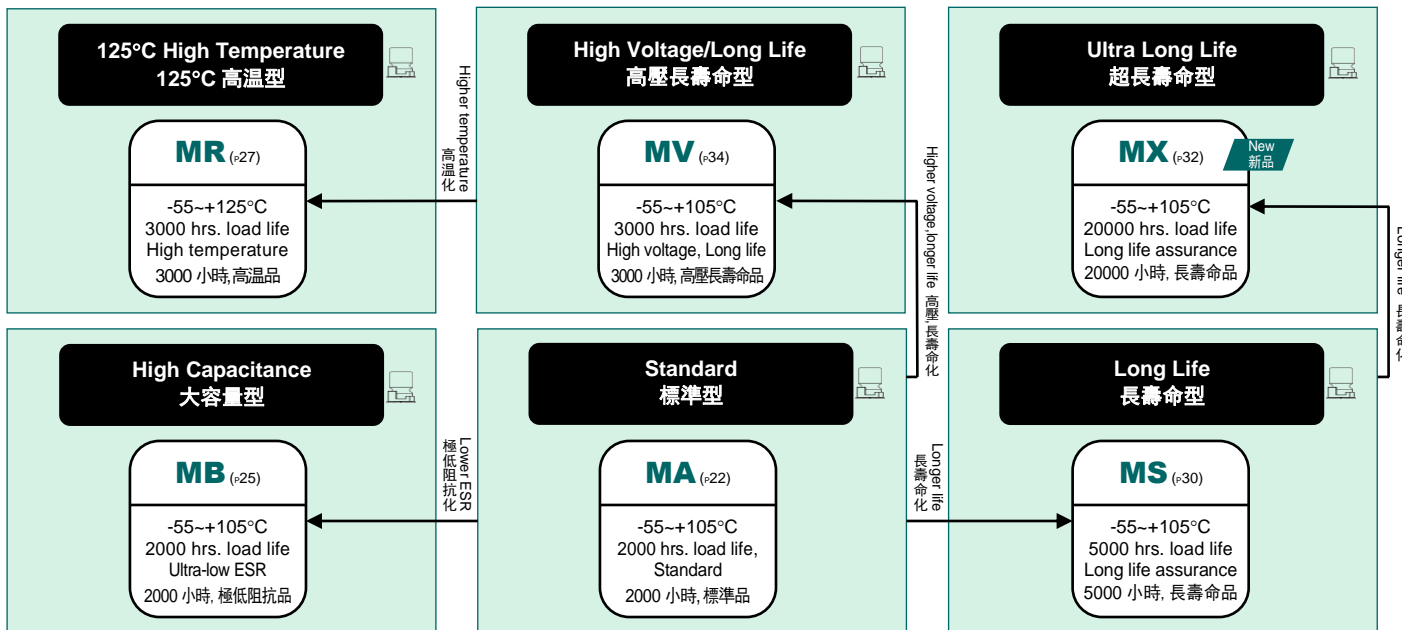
125°C High Temperature
125°C 高溫型

MR (P27)

-55~+125°C
3000 hrs. load life
High temperature
3000 小時,高溫品

Higher temperature
高溫化

High Voltage/Long Life
高壓長壽命型

MV (P34)

-55~+105°C
3000 hrs. load life
High voltage, Long life
3000 小時,高壓長壽命品

Higher voltage,longer life 高壓,長壽命化

Ultra Long Life
超長壽命型

MX (P32)

New
新品

-55~+105°C
20000 hrs. load life
Long life assurance
20000 小時, 長壽命品

Longer life 長壽命化

High Capacitance
大容量型

MB (P25)

-55~+105°C
2000 hrs. load life
Ultra-low ESR
2000 小時, 極低阻抗品

Lower ESR
極低阻抗化

Standard
標準型

MA (P22)

-55~+105°C
2000 hrs. load life,
Standard
2000 小時, 標準品

Longer life
長壽命化

Long Life
長壽命型

MS (P30)

-55~+105°C
5000 hrs. load life
Long life assurance
5000 小時, 長壽命品